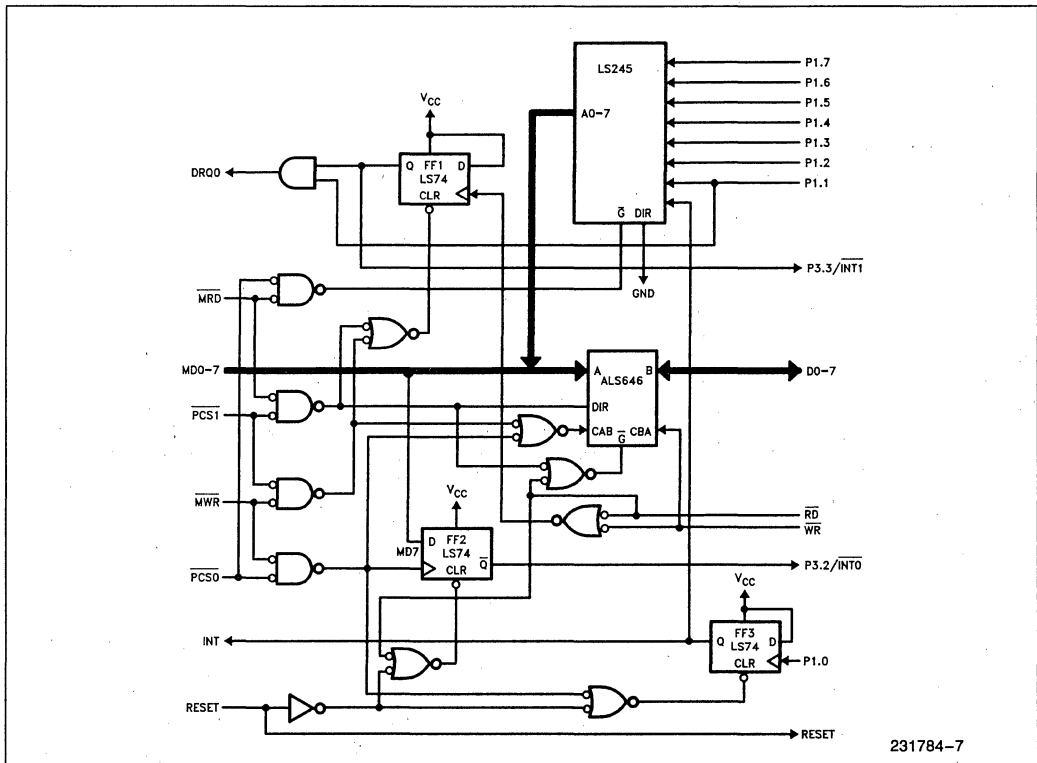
LS245
P1.7
P1.6
P1.5
P1.4
P1.3
P1.2
P1.1
$V_{CC}$
A0-7
DRQ0
Q FF1 D
LS74
CLR
$\overline{G}$ DIR
P3.3/$\overline{INT1}$
$\overline{MRD}$
GND
MD0-7
A ALS646 B
D0-7
$\overline{PCS1}$
DIR
CAB $\overline{G}$ CBA
$\overline{MWR}$
$V_{CC}$
$\overline{RD}$
$\overline{WR}$
MD7
D FF2
LS74
CLR $\overline{Q}$
$\overline{PCS0}$
P3.2/$\overline{INT0}$
$V_{CC}$
INT
Q FF3 D
LS74
CLR
P1.0
RESET
RESET
231784-7